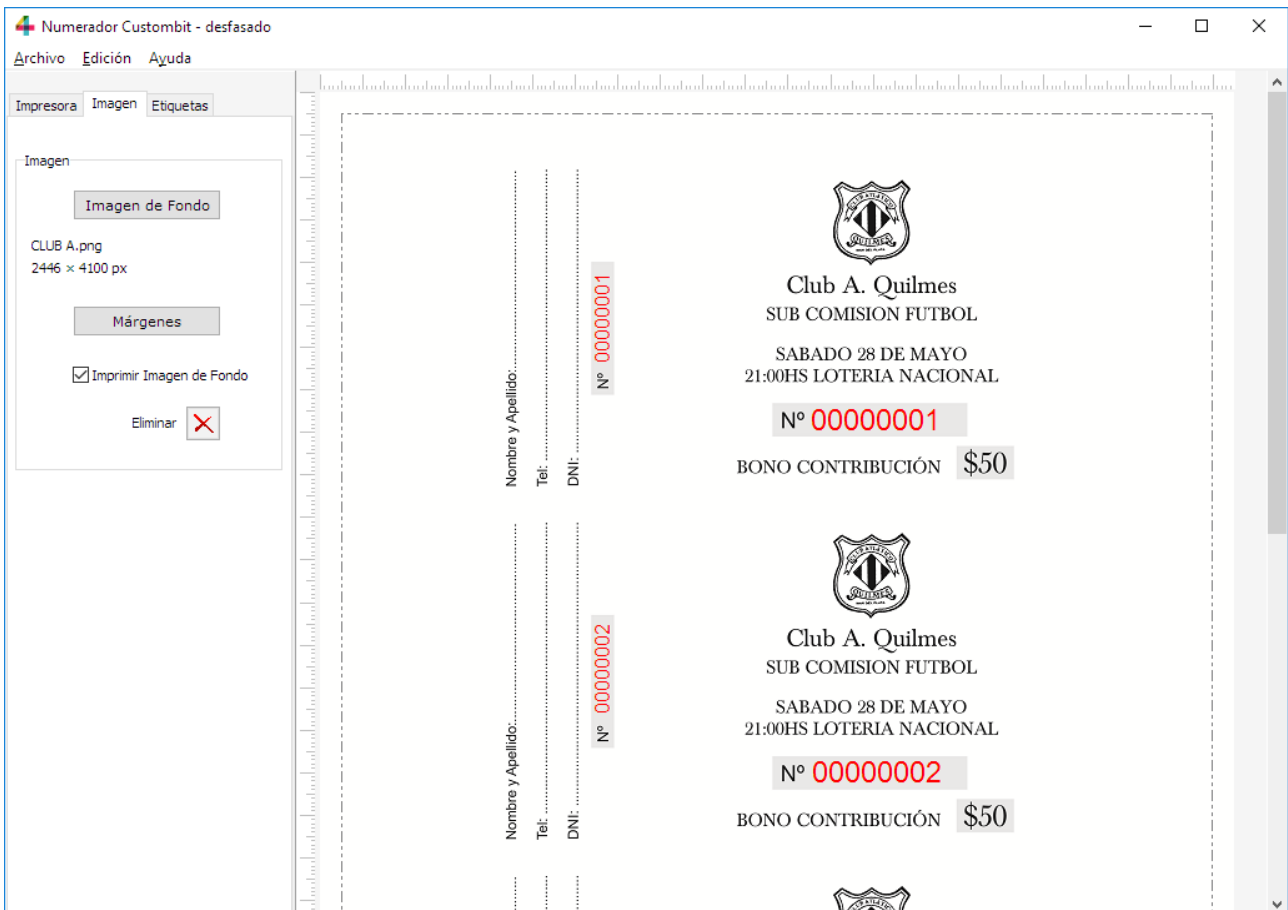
Numerador Custombit - desfasado

Archivo Edición Ayuda

Impresora Imagen Etiquetas

Imagen

Imagen de Fondo

CLUB A.png
2446 × 4100 px

Márgenes

Imprimir Imagen de Fondo

Eliminar

Nombre y Apellido:..................
Tel:..................
DNI:..................

Nº 00000001

Club A. Quilmes
SUB COMISION FUTBOL

SABADO 28 DE MAYO
21:00HS LOTERIA NACIONAL

Nº 00000001

BONO CONTRIBUCIÓN $50

Nombre y Apellido:..................
Tel:..................
DNI:..................

Nº 00000002

Club A. Quilmes
SUB COMISION FUTBOL

SABADO 28 DE MAYO
21:00HS LOTERIA NACIONAL

Nº 00000002

BONO CONTRIBUCIÓN $50